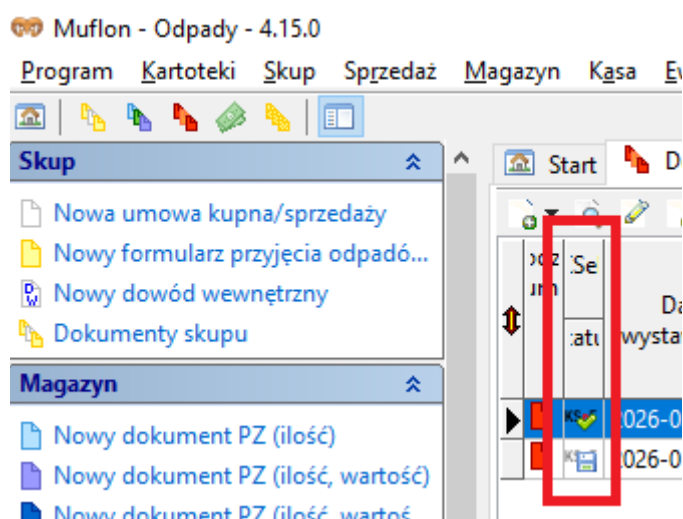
Muflon - Odpady - 4.15.0

Program Kartoteki Skup Sprzedaż Magazyn Kasa Ew

Skup

Nowa umowa kupna/sprzedaży
Nowy formularz przyjęcia odpadó...
Nowy dowód wewnętrzny
Dokumenty skupu

Magazyn

Nowy dokument PZ (ilość)
Nowy dokument PZ (ilość, wartość)
Nowy dokument PZ (ilość, wartoś

Start D

Se
atu
Da
wysta
KS
2026-0
KS
2026-0